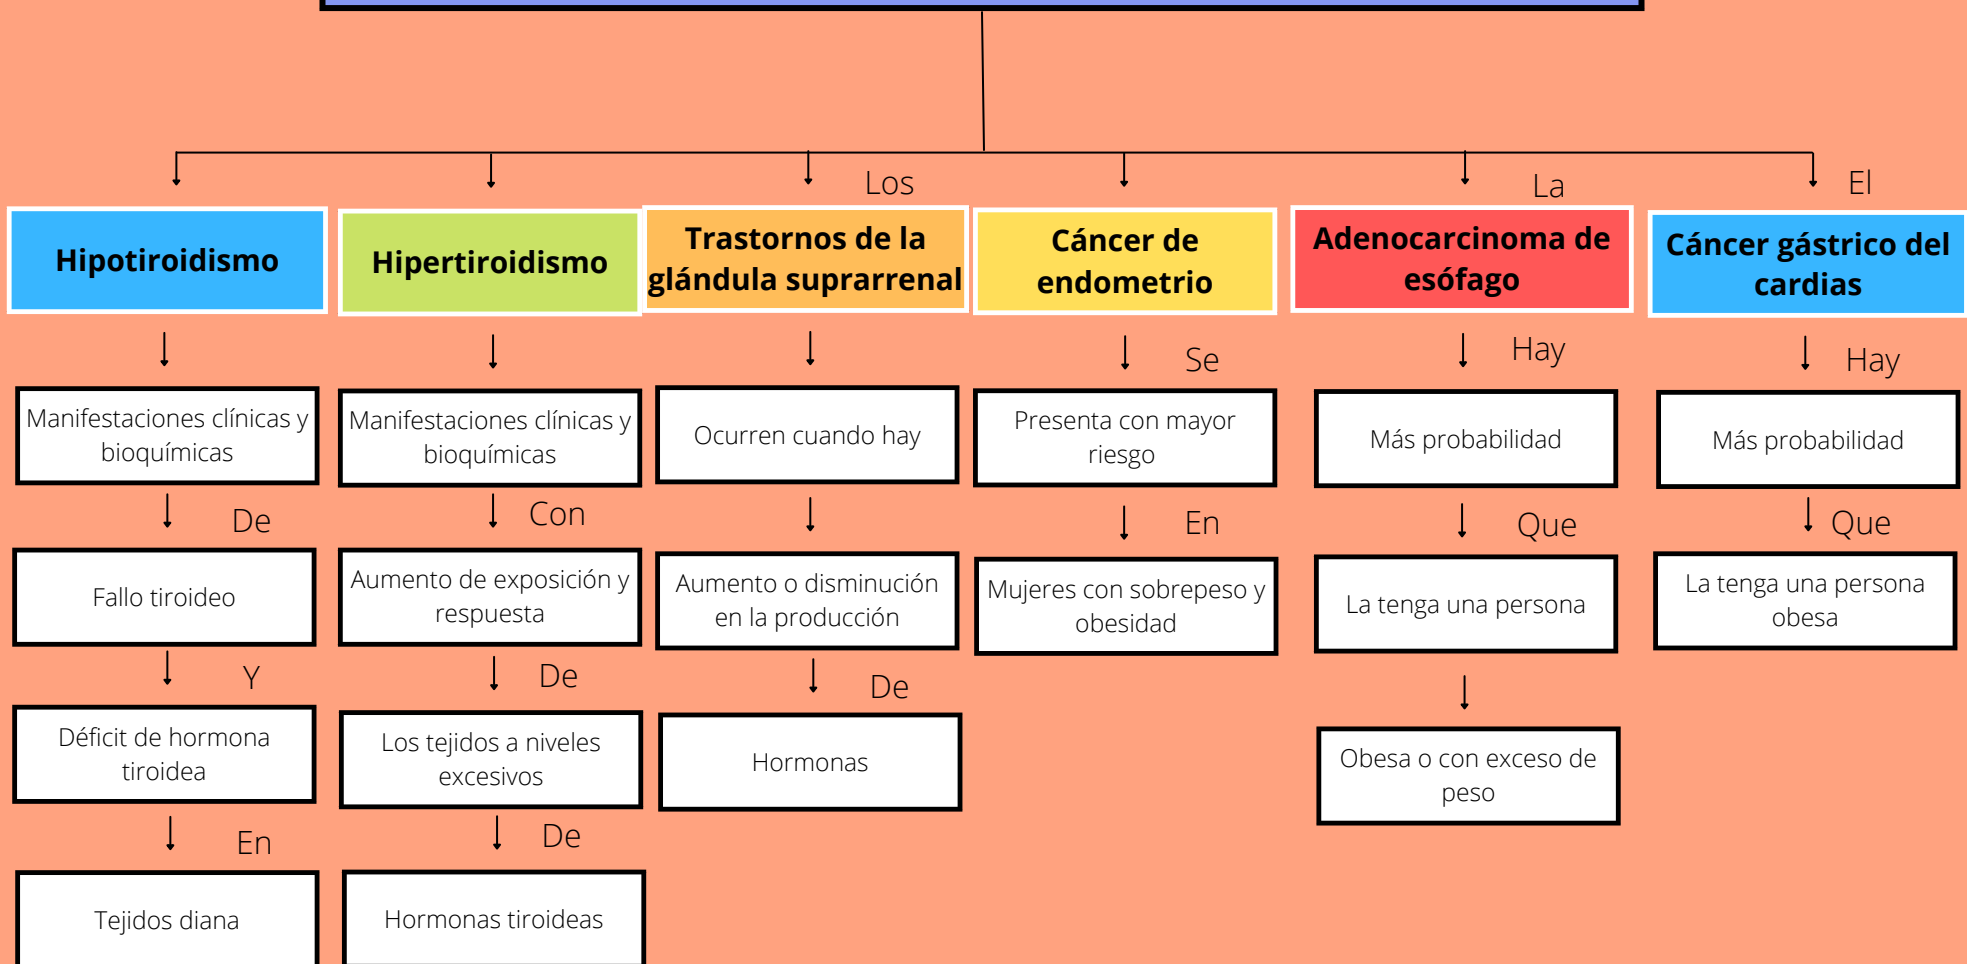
Los

La

El

Hipotiroidismo

Manifestaciones clínicas y bioquímicas

De

Fallo tiroideo

Y

Déficit de hormona tiroidea

En

Tejidos diana

Hipertiroidismo

Manifestaciones clínicas y bioquímicas

Con

Aumento de exposición y respuesta

De

Los tejidos a niveles excesivos

De

Hormonas tiroideas

Trastornos de la glándula suprarrenal

Ocurren cuando hay

Aumento o disminución en la producción

De

Hormonas

Cáncer de endometrio

Se

Presenta con mayor riesgo

En

Mujeres con sobrepeso y obesidad

Adenocarcinoma de esófago

Hay

Más probabilidad

Que

La tenga una persona

Obesa o con exceso de peso

Cáncer gástrico del cardias

Hay

Más probabilidad

Que

La tenga una persona obesa